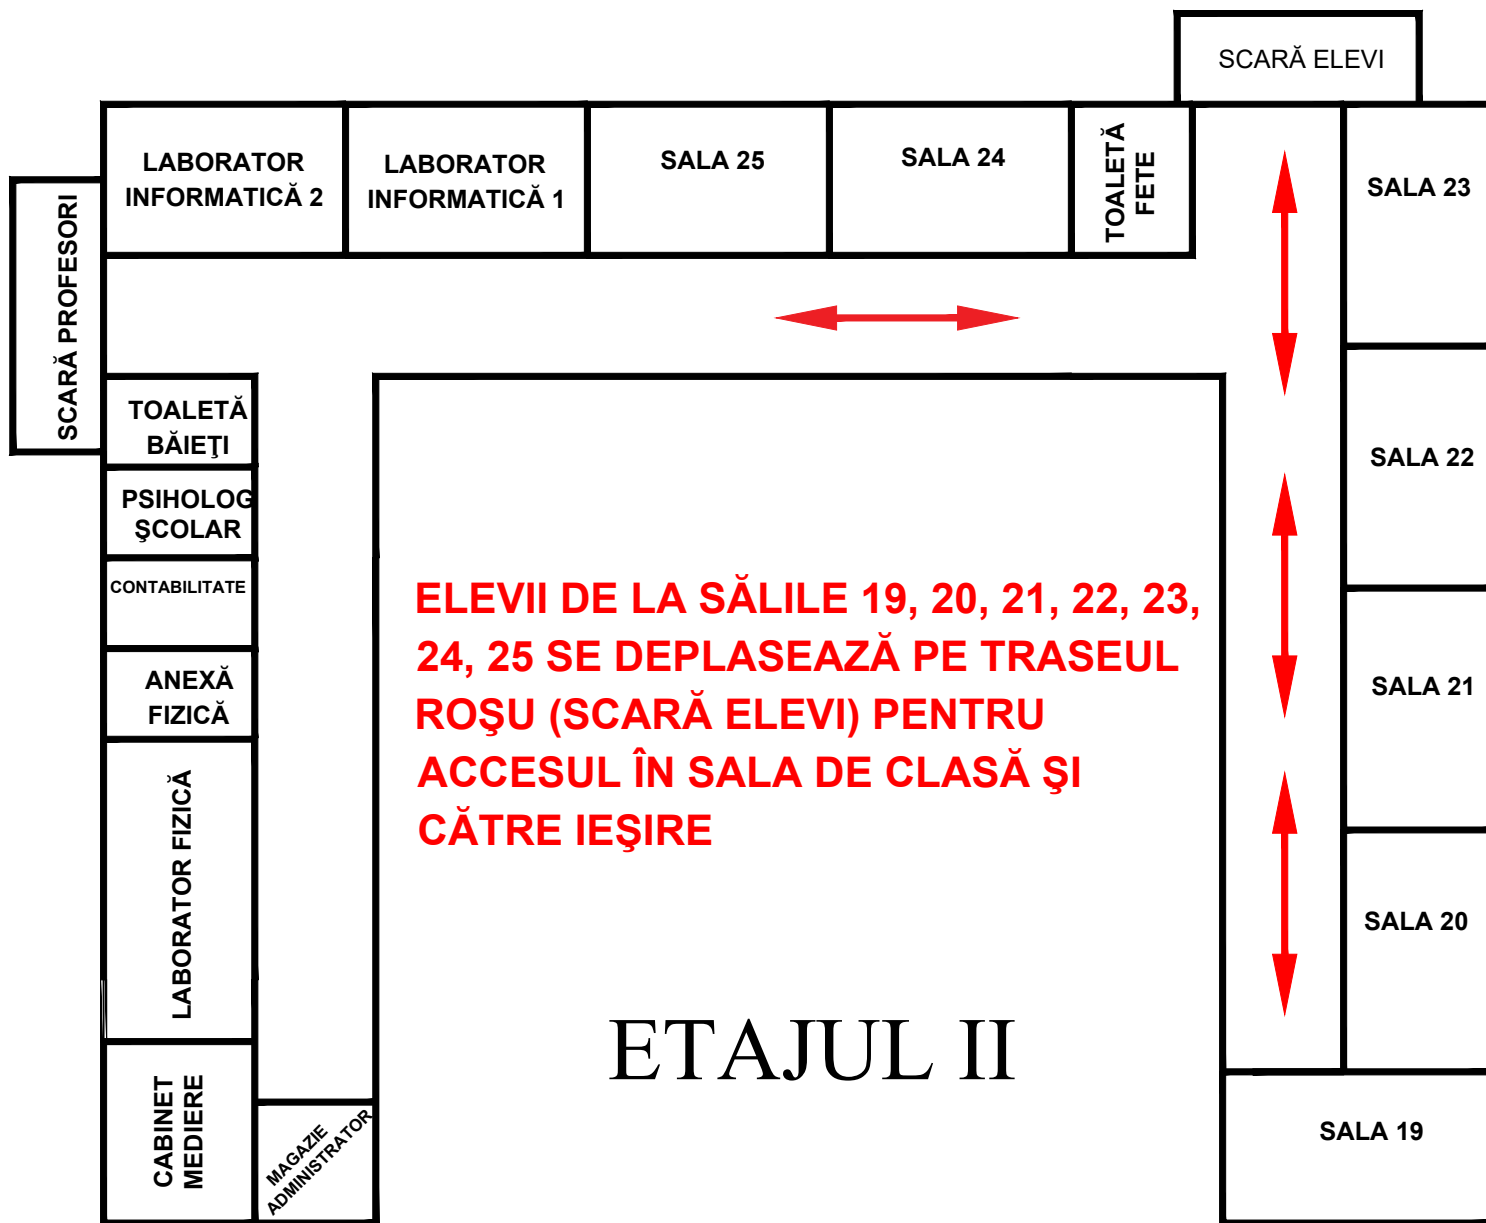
SCARĂ ELEVI

LABORATOR INFORMATICĂ 2

LABORATOR INFORMATICĂ 1

SALA 25

SALA 24

TOALETĂ FETE

SALA 23

SCARĂ PROFESORI

TOALETĂ BĂIEŢI

PSIHOLOG ŞCOLAR

CONTABILITATE

ANEXĂ FIZICĂ

LABORATOR FIZICĂ

CABINET MEDIERE

MAGAZIE ADMINISTRATOR

SALA 22

SALA 21

SALA 20

SALA 19

ELEVII DE LA SĂLILE 19, 20, 21, 22, 23, 24, 25 SE DEPLASEAZĂ PE TRASEUL ROŞU (SCARĂ ELEVI) PENTRU ACCESUL ÎN SALA DE CLASĂ ŞI CĂTRE IEŞIRE

ETAJUL II